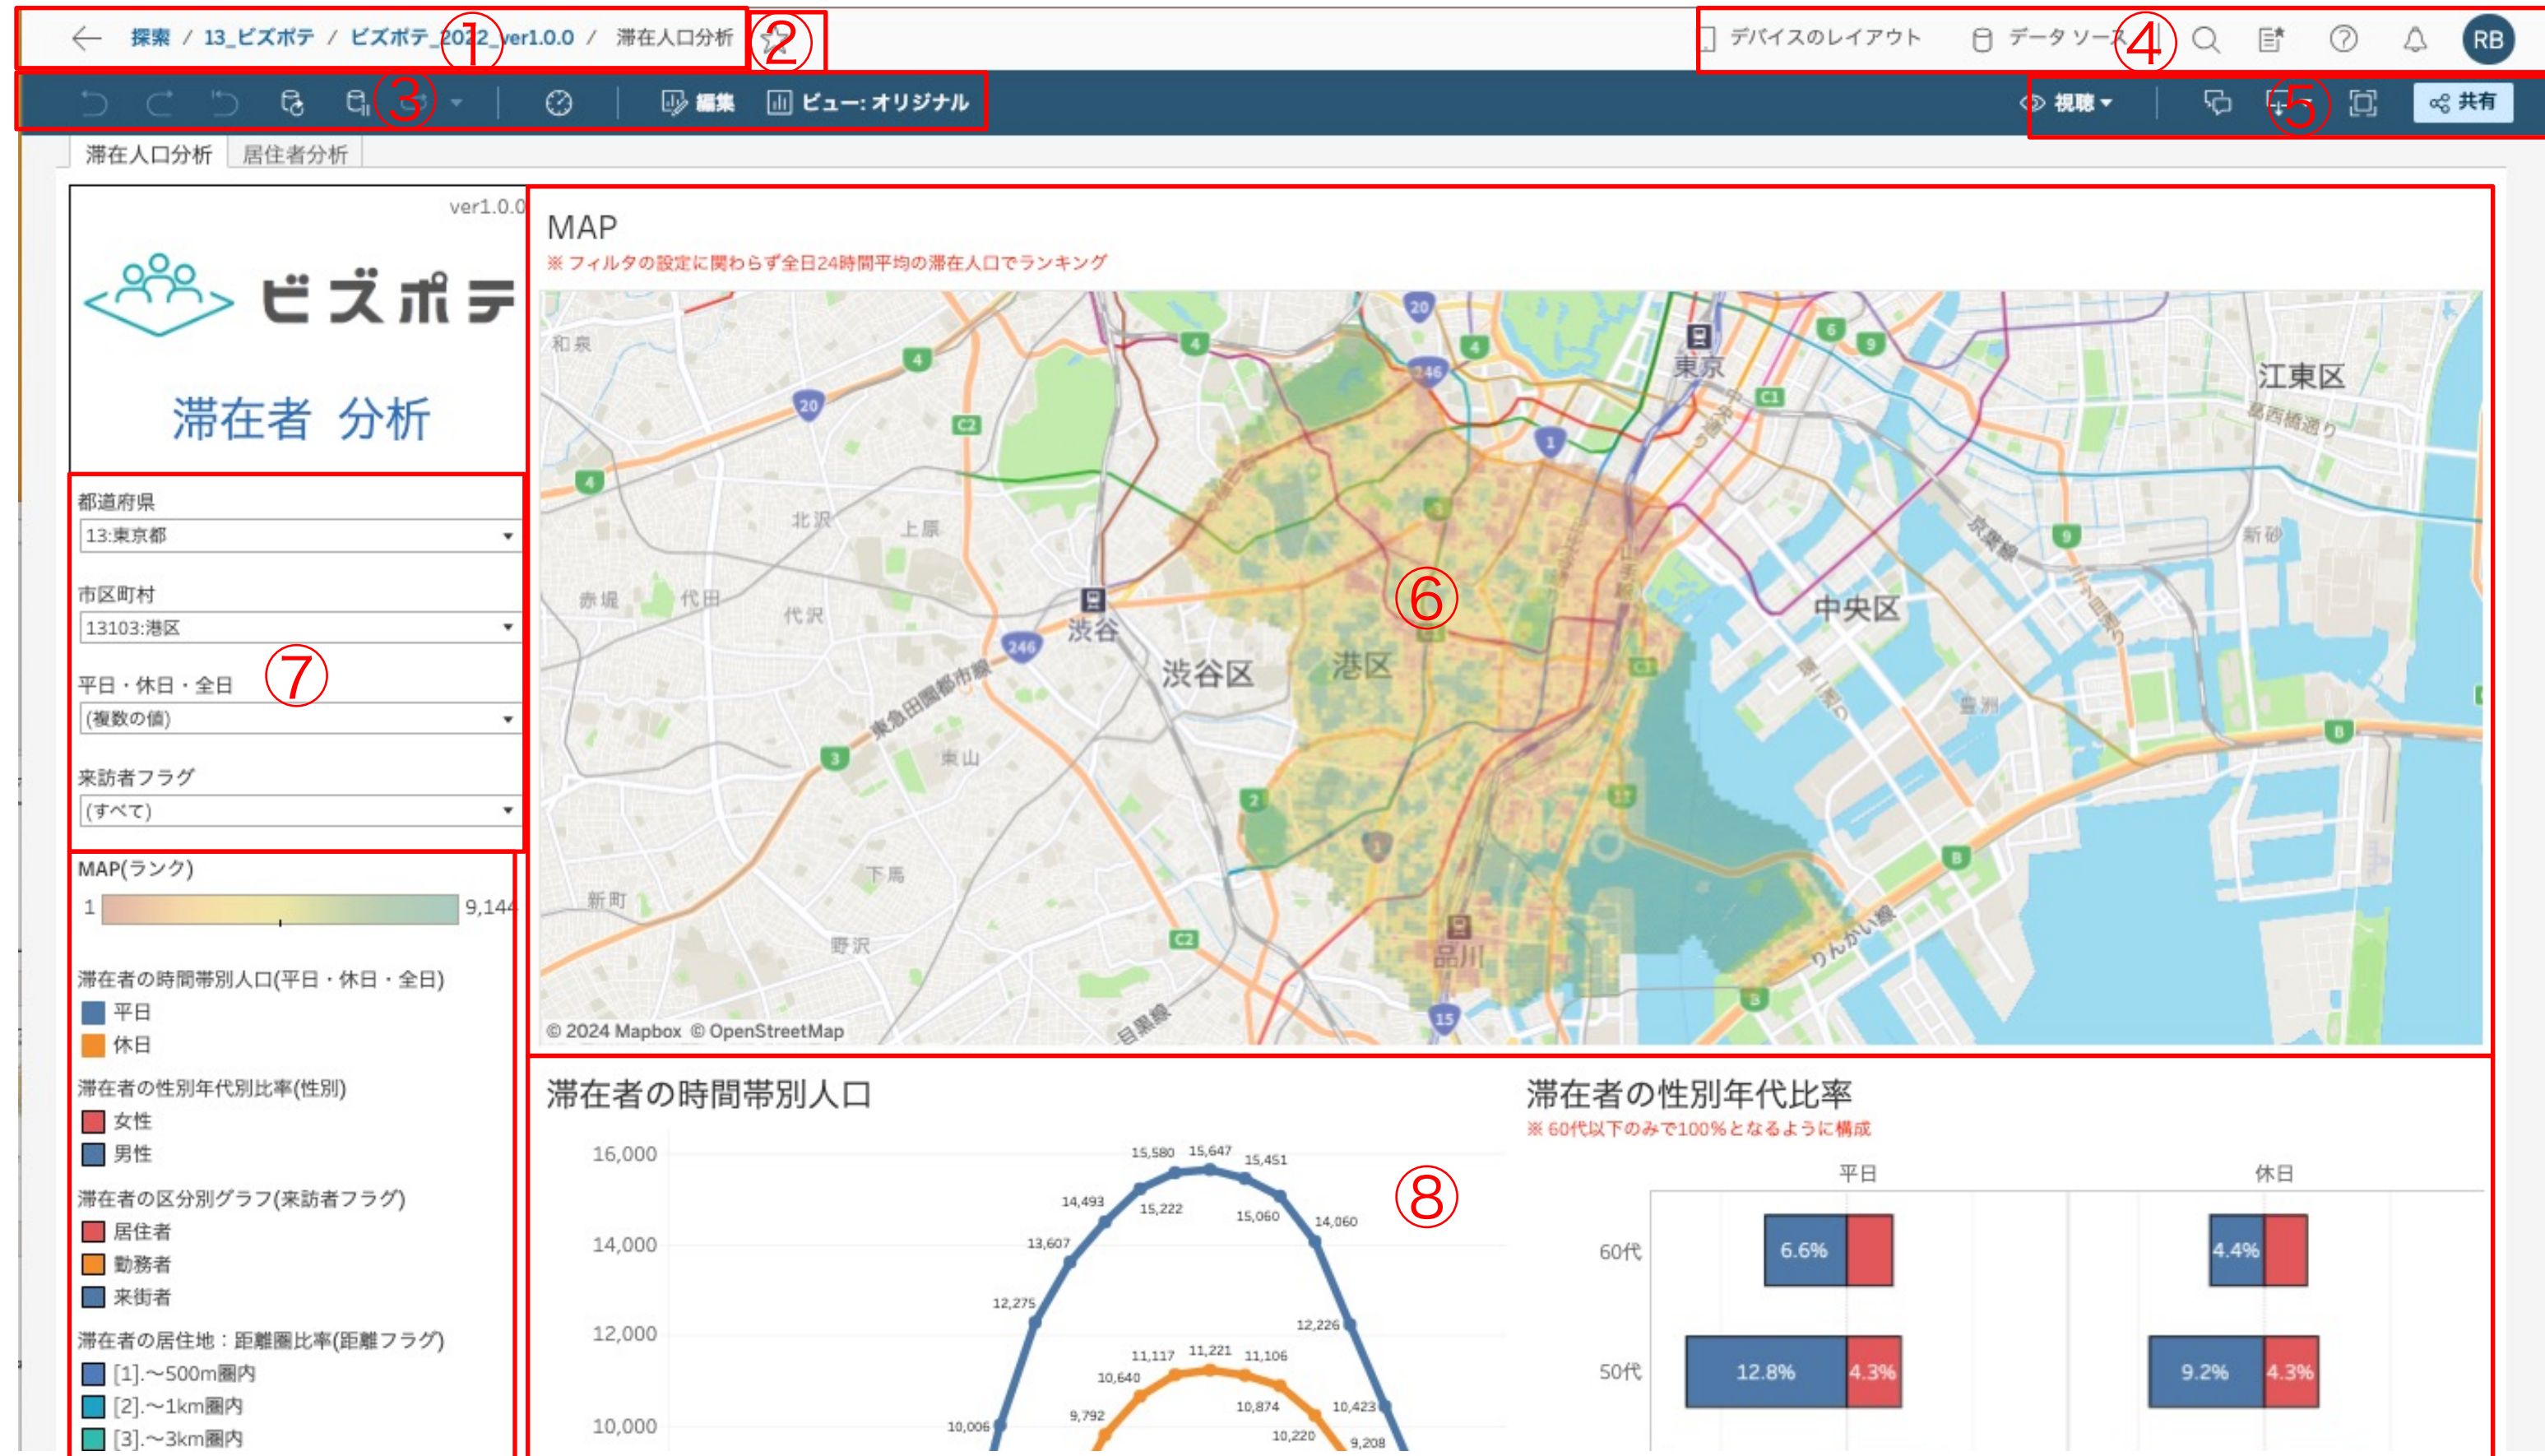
探索 / 13_ビズポテ / ビズポテ_2022_ver1.0.0 / 滞在人口分析 ① ②

デバイスのレイアウト データソース ④ RB

③ 編集 ビュー: オリジナル

視聴 ⑤ 共有

滞在人口分析 居住者分析

ver1.0.0

ビズポテ

滞在者 分析

都道府県
13:東京都

市区町村
13103:港区

⑦

平日・休日・全日
(複数の値)

来訪者フラグ
(すべて)

MAP(ランク)
1 9,144

滞在者の時間帯別人口(平日・休日・全日)
平日
休日

滞在者の性別年代別比率(性別)
女性
男性

滞在者の区分別グラフ(来訪者フラグ)
居住者
勤務者
来街者

滞在者の居住地：距離圏比率(距離フラグ)
[1].~500m圏内
[2].~1km圏内
[3].~3km圏内

MAP
※ フィルタの設定に関わらず全日24時間平均の滞在人口でランキング

和泉 東京 江東区 葛西橋通り 北沢 上原 赤堤 代田 代沢 渋谷 渋谷区 港区 中央区 新砂 東急田園都市線 東山 豊洲 下馬 新町 野沢 品川 りんかい線 目黒線

⑥

© 2024 Mapbox © OpenStreetMap

滞在者の時間帯別人口

16,000
14,000
12,000
10,000

15,580 15,647 15,451 14,493 15,222 15,060 14,060 13,607 12,275 12,226 11,117 11,221 11,106 10,640 9,792 10,874 10,423 10,006 10,220 9,208

⑧

滞在者の性別年代比率
※ 60代以下のみで100%となるように構成

平日 休日

60代 6.6% 4.4%
50代 12.8% 4.3% 9.2% 4.3%